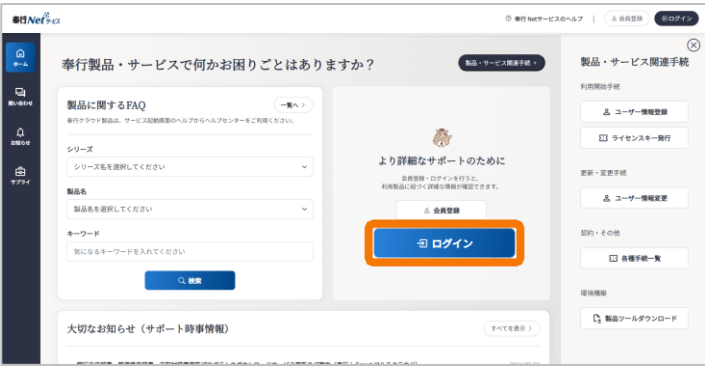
奉行Netサービス

奉行Netサービスのヘルプ | 会員登録 ログイン

ホーム
問い合わせ
お知らせ
サプライ

奉行製品・サービスで何かお困りごとはありますか？

製品・サービス関連手続

製品に関するFAQ

一覧へ

奉行クラウド製品は、サービス起動画面のヘルプからヘルプセンターをご利用ください。

シリーズ
シリーズ名を選択してください

製品名
製品名を選択してください

キーワード
気になるキーワードを入れてください

検索

より詳細なサポートのために

会員登録・ログインを行うと、利用製品に紐づく詳細な情報が確認できます。

会員登録

ログイン

大切なお知らせ（サポート時事情報）

すべてを表示

製品・サービス関連手続

利用開始手続

ユーザー情報登録

ライセンスキー発行

更新・変更手続

ユーザー情報変更

契約・その他

各種手続一覧

環境構築

製品ツールダウンロード

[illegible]